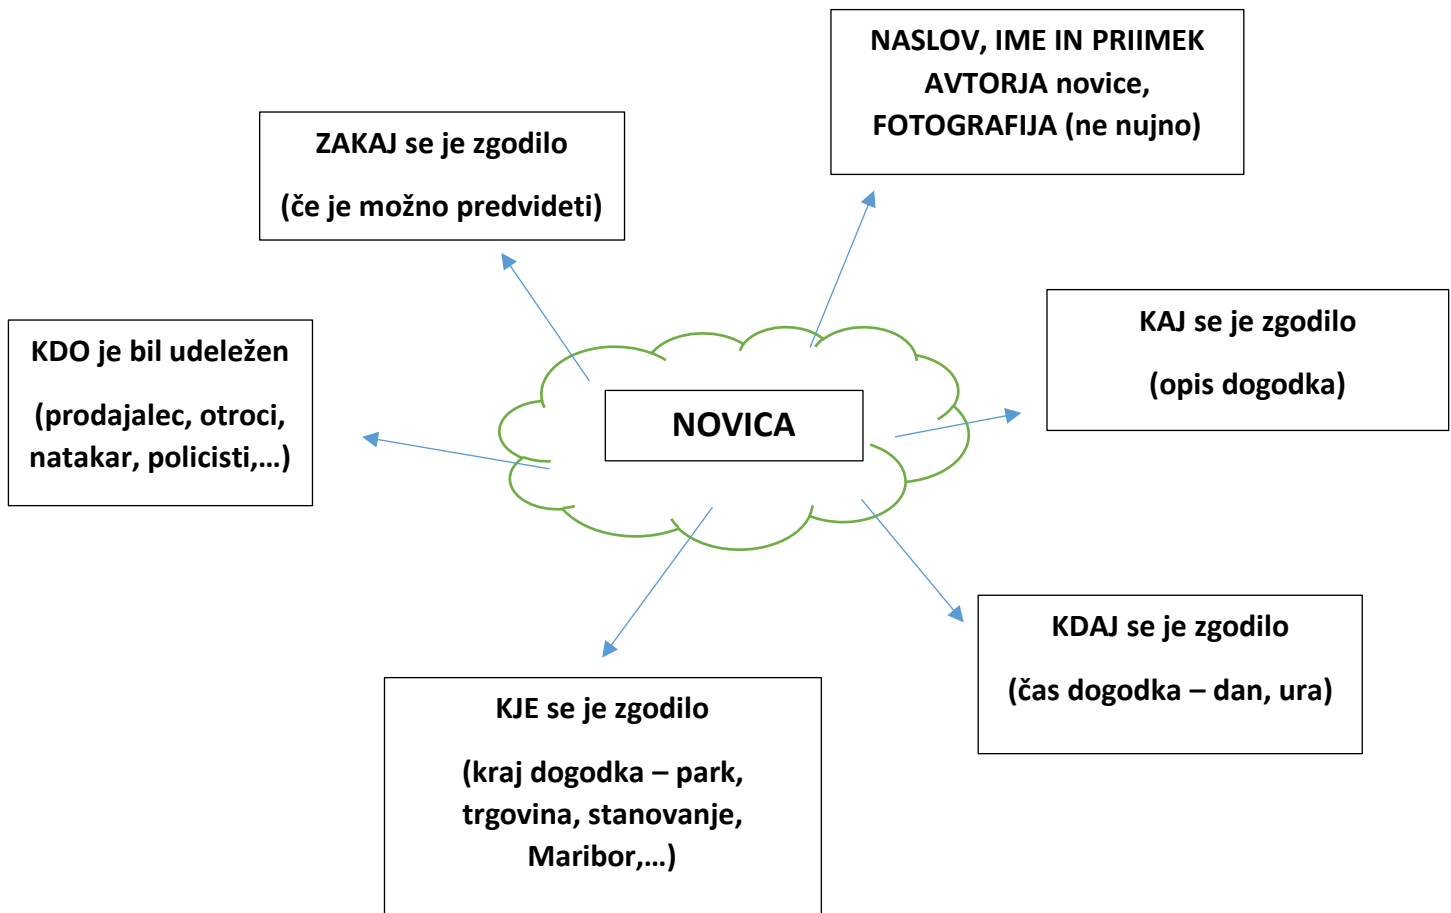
NASLOV, IME IN PRIIMEK AVTORJA novice, FOTOGRAFIJA (ne nujno)

ZAKAJ se je zgodilo

(če je možno predvideti)

KAJ se je zgodilo

(opis dogodka)

KDO je bil udeležen

(prodajalec, otroci, natakar, policisti,…)

NOVICA

KDAJ se je zgodilo

(čas dogodka – dan, ura)

KJE se je zgodilo

(kraj dogodka – park, trgovina, stanovanje, Maribor,…)